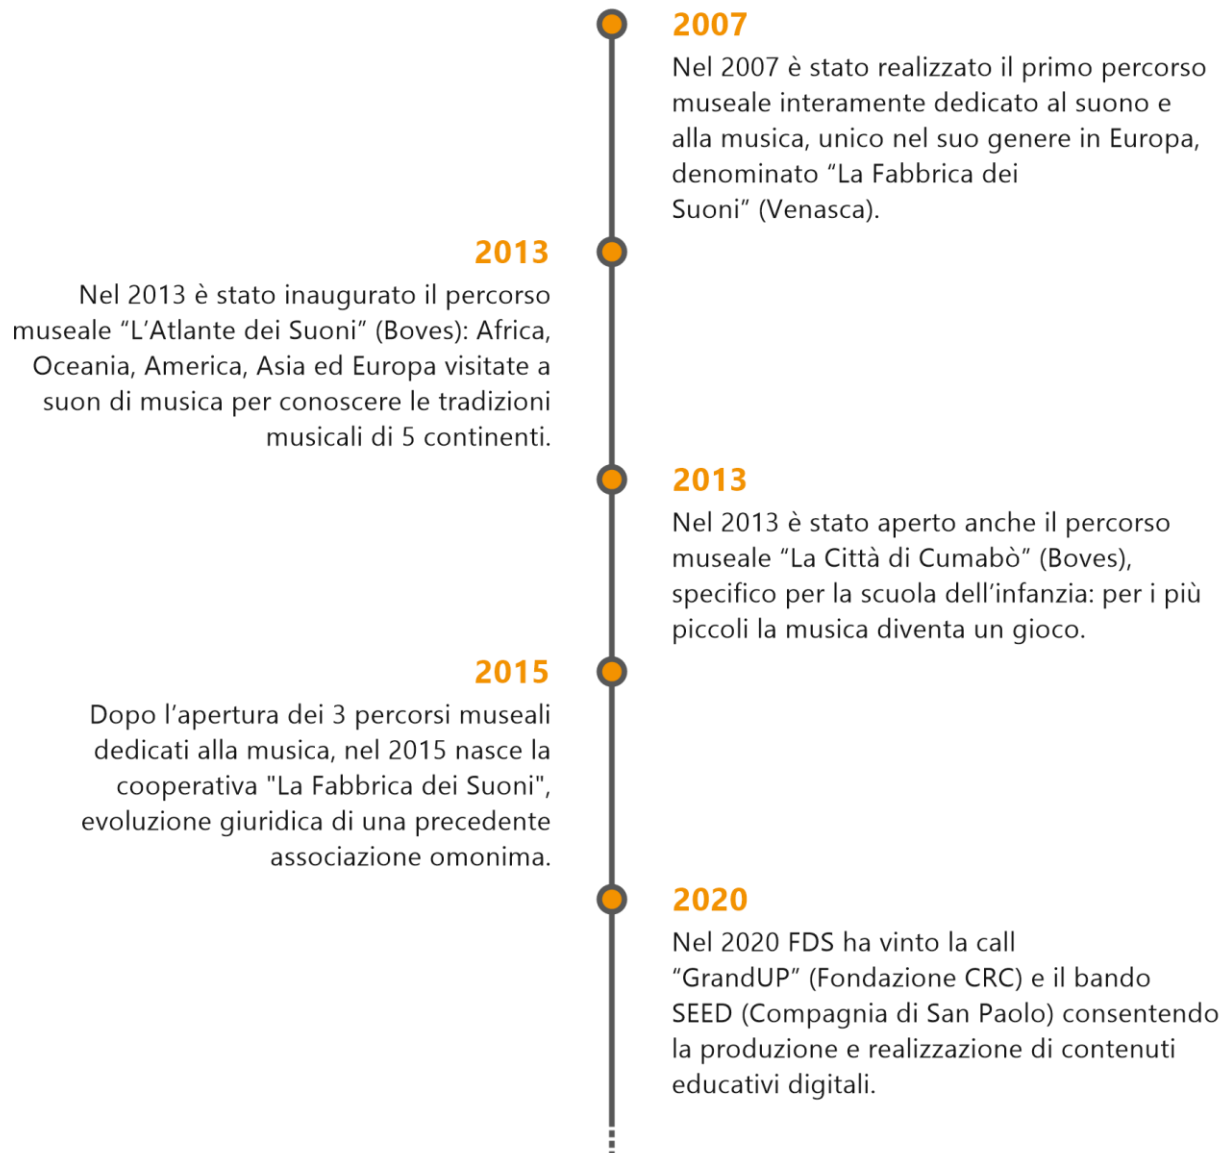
2007
Nel 2007 è stato realizzato il primo percorso museale interamente dedicato al suono e alla musica, unico nel suo genere in Europa, denominato “La Fabbrica dei Suoni” (Venasca).

2013
Nel 2013 è stato inaugurato il percorso museale “L’Atlante dei Suoni” (Boves): Africa, Oceania, America, Asia ed Europa visitate a suon di musica per conoscere le tradizioni musicali di 5 continenti.

2013
Nel 2013 è stato aperto anche il percorso museale “La Città di Cumabò” (Boves), specifico per la scuola dell’infanzia: per i più piccoli la musica diventa un gioco.

2015
Dopo l’apertura dei 3 percorsi museali dedicati alla musica, nel 2015 nasce la cooperativa "La Fabbrica dei Suoni", evoluzione giuridica di una precedente associazione omonima.

2020
Nel 2020 FDS ha vinto la call “GrandUP” (Fondazione CRC) e il bando SEED (Compagnia di San Paolo) consentendo la produzione e realizzazione di contenuti educativi digitali.